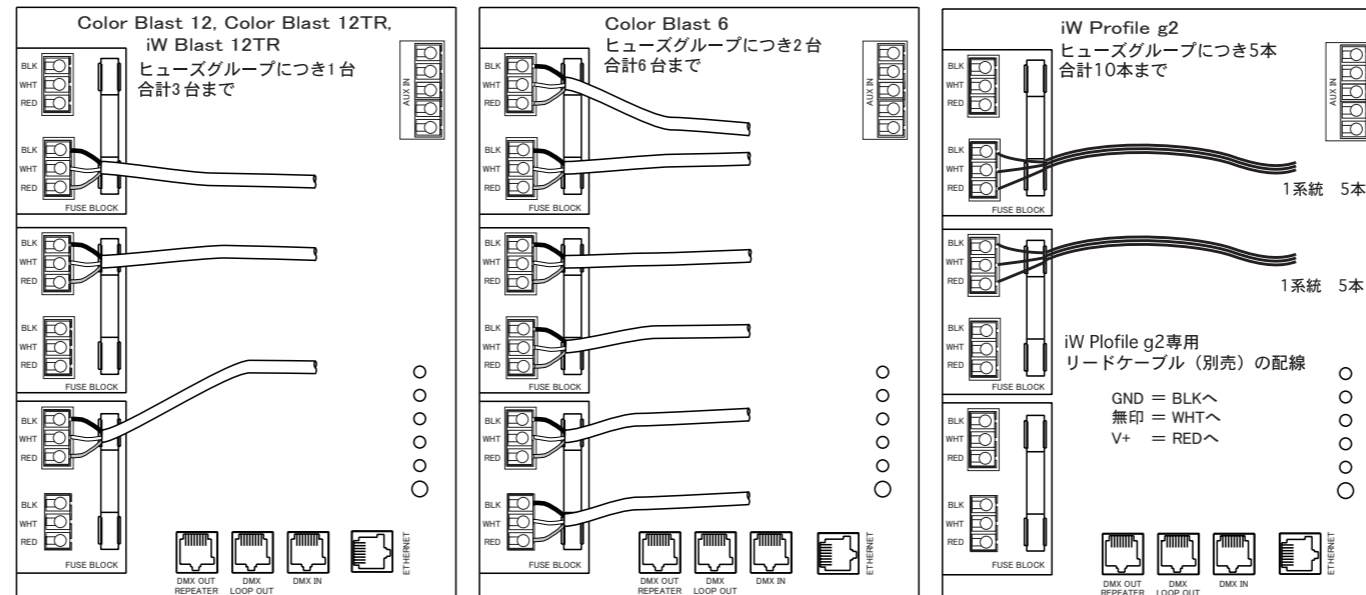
Color Blast 12, Color Blast 12TR, iW Blast 12TR
ヒューズグループにつき1台
合計3台まで

AUX IN

BLK
WHT
RED

BLK
WHT
RED
FUSE BLOCK

BLK
WHT
RED

BLK
WHT
RED
FUSE BLOCK

BLK
WHT
RED

BLK
WHT
RED
FUSE BLOCK

DMX OUT REPEATER
DMX LOOP OUT
DMX IN
ETHERNET

Color Blast 6
ヒューズグループにつき2台
合計6台まで

AUX IN

BLK
WHT
RED

BLK
WHT
RED
FUSE BLOCK

BLK
WHT
RED

BLK
WHT
RED
FUSE BLOCK

BLK
WHT
RED

BLK
WHT
RED
FUSE BLOCK

DMX OUT REPEATER
DMX LOOP OUT
DMX IN
ETHERNET

iW Profile g2
ヒューズグループにつき5本
合計10本まで

AUX IN

BLK
WHT
RED

BLK
WHT
RED
FUSE BLOCK

1系統 5本

BLK
WHT
RED

1系統 5本

BLK
WHT
RED
FUSE BLOCK

iW Plofile g2専用
リードケーブル（別売）の配線

GND ＝ BLKへ
無印 ＝ WHTへ
V+ ＝ REDへ

BLK
WHT
RED

BLK
WHT
RED
FUSE BLOCK

DMX OUT REPEATER
DMX LOOP OUT
DMX IN
ETHERNET